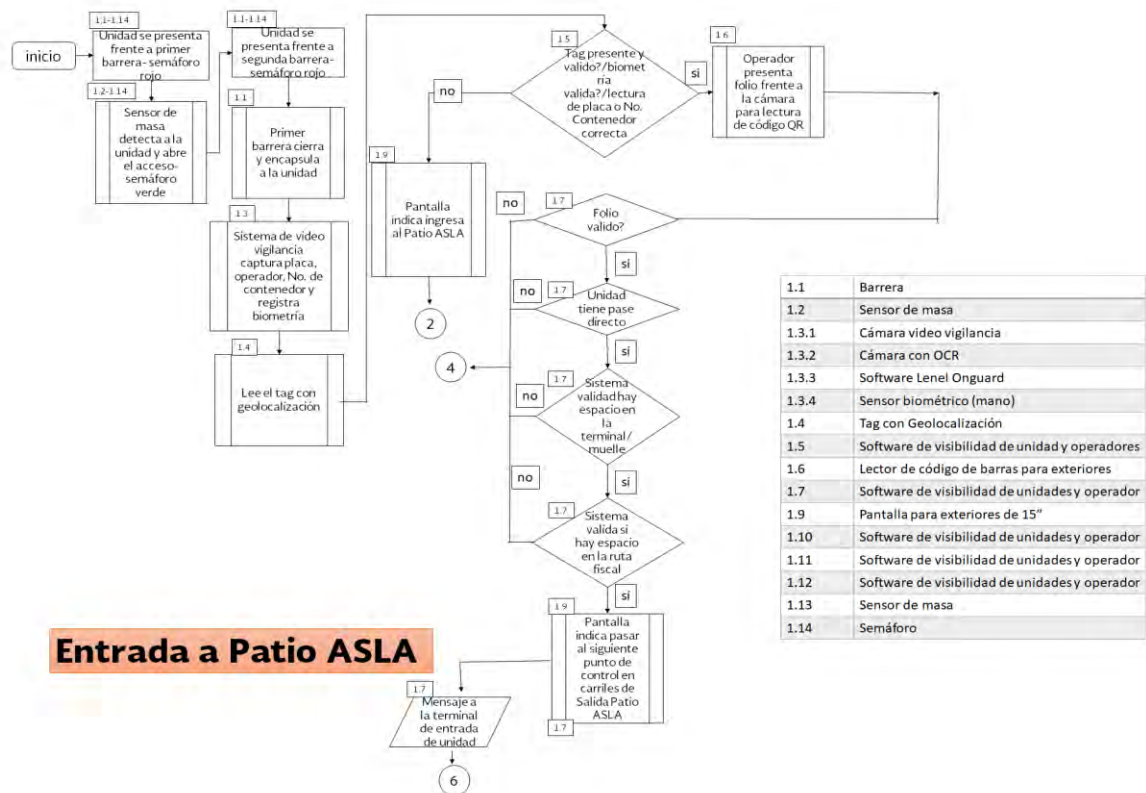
inicio

1.1-1.14
Unidad se presenta frente a primer barrera- semáforo rojo

1.2-1.14
Sensor de masa detecta a la unidad y abre el acceso- semáforo verde

1.1-1.14
Unidad se presenta frente a segunda barrera- semáforo rojo

1.1
Primer barrera cierra y encapsula a la unidad

1.3
Sistema de video vigilancia captura placa, operador, No. de contenedor y registra biometría

1.4
Lee el tag con geolocalización

1.5
Tag presente y valido?/biometría valida?/lectura de placa o No. Contenedor correcta

no

si

1.6
Operador presenta folio frente a la cámara para lectura de código QR

1.9
Pantalla indica ingresa al Patio ASLA

2

no

1.7
Folio valido?

si

no

1.7
Unidad tiene pase directo

si

4

1.7
no
Sistema validad hay espacio en la terminal / muelle

no

si

1.7
Sistema valida si hay espacio en la ruta fiscal

si

1.9
Pantalla indica pasar al siguiente punto de control en carriles de Salida Patio ASLA

1.7

1.7
Mensaje a la terminal de entrada de unidad

6

| 1.1 | Barrera |
|---|---|
| 1.2 | Sensor de masa |
| 1.3.1 | Cámara video vigilancia |
| 1.3.2 | Cámara con OCR |
| 1.3.3 | Software Lenel Onguard |
| 1.3.4 | Sensor biométrico (mano) |
| 1.4 | Tag con Geolocalización |
| 1.5 | Software de visibilidad de unidad y operadores |
| 1.6 | Lector de código de barras para exteriores |
| 1.7 | Software de visibilidad de unidades y operador |
| 1.9 | Pantalla para exteriores de 15" |
| 1.10 | Software de visibilidad de unidades y operador |
| 1.11 | Software de visibilidad de unidades y operador |
| 1.12 | Software de visibilidad de unidades y operador |
| 1.13 | Sensor de masa |
| 1.14 | Semáforo |

Entrada a Patio ASLA